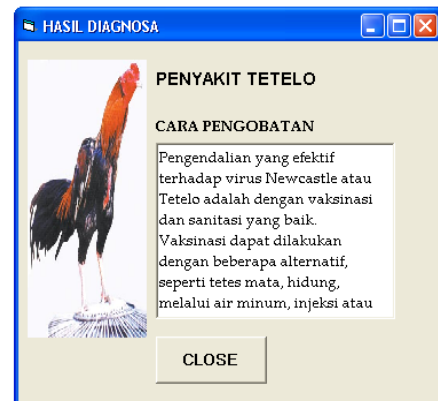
HASIL DIAGNOSA

PENYAKIT TETELO

CARA PENGOBATAN

Pengendalian yang efektif terhadap virus Newcastle atau Tetelo adalah dengan vaksinasi dan sanitasi yang baik. Vaksinasi dapat dilakukan dengan beberapa alternatif, seperti tetes mata, hidung, melalui air minum, injeksi atau

CLOSE